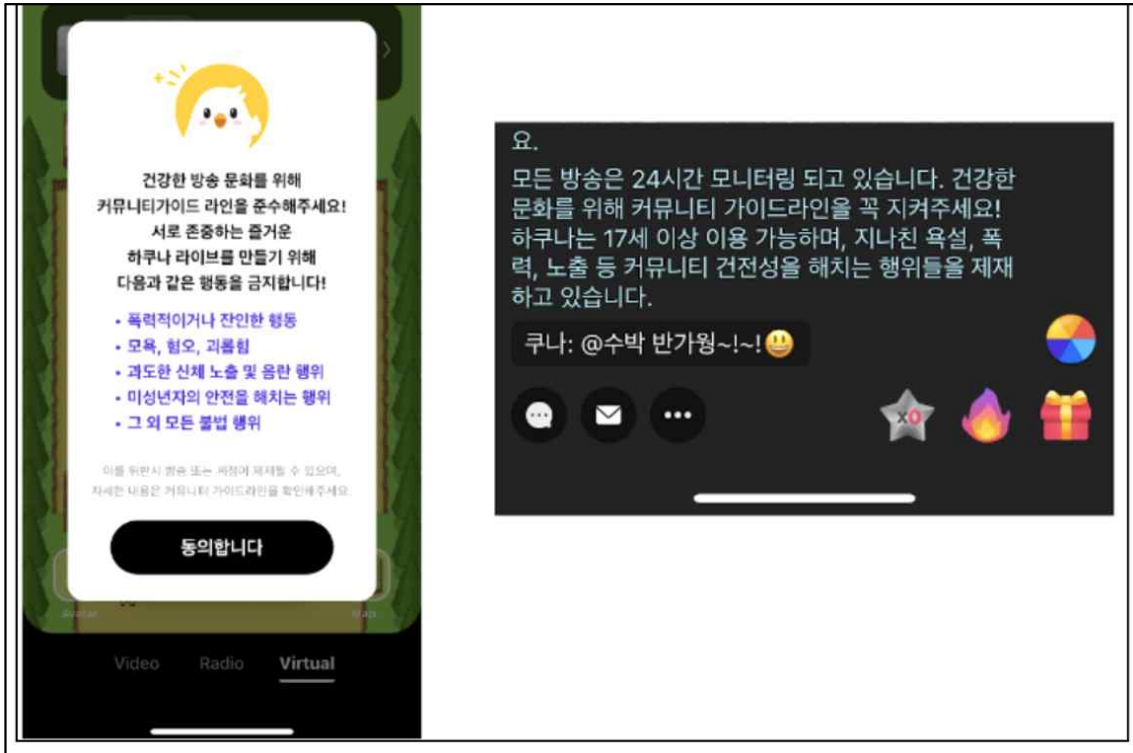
건강한 방송 문화를 위해
커뮤니티가이드 라인을 준수해주세요!
서로 존중하는 즐거운
하쿠나 라이브를 만들기 위해
다음과 같은 행동을 금지합니다!

• 폭력적이거나 잔인한 행동
• 모욕, 혐오, 괴롭힘
• 과도한 신체 노출 및 음란 행위
• 미성년자의 안전을 해치는 행위
• 그 외 모든 불법 행위

이를 위반시 방송 또는 계정이 제재될 수 있으며,
자세한 내용은 커뮤니티 가이드라인을 확인해주세요.

동의합니다

Avatar

Map

Video Radio Virtual

요.
모든 방송은 24시간 모니터링 되고 있습니다. 건강한 문화를 위해 커뮤니티 가이드라인을 꼭 지켜주세요! 하쿠나는 17세 이상 이용 가능하며, 지나친 욕설, 폭력, 노출 등 커뮤니티 건전성을 해치는 행위들을 제재하고 있습니다.

쿠나: @수박 반가워~!~!😃

x0